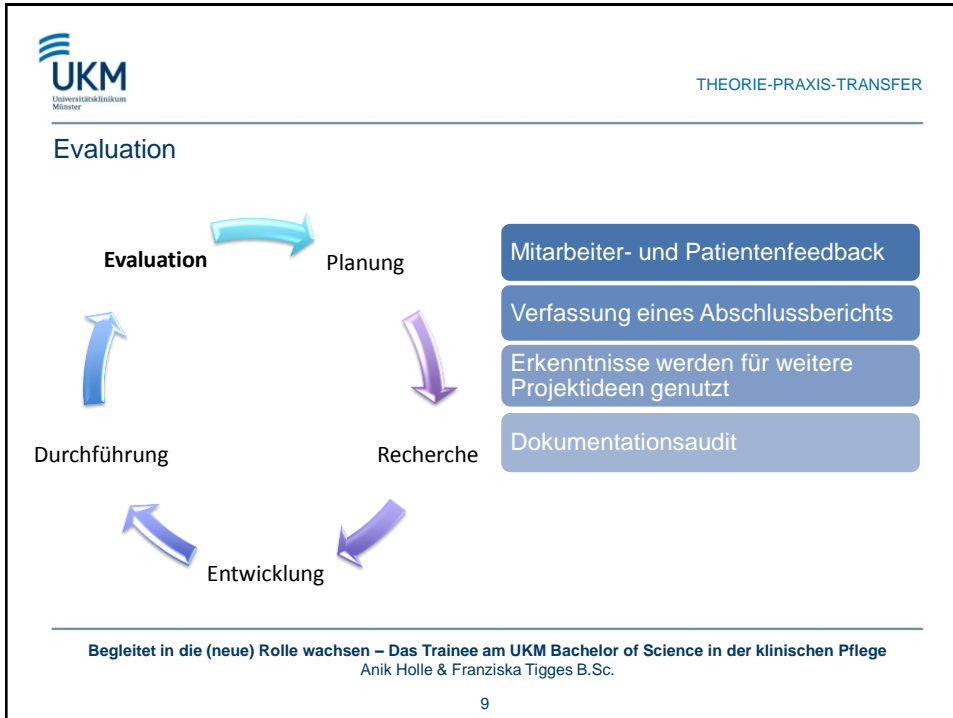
UKM
Universitätsklinikum Münster

THEORIE-PRAXIS-TRANSFER

Evaluation

Evaluation

Planung

Recherche

Entwicklung

Durchführung

Mitarbeiter- und Patientenfeedback

Verfassung eines Abschlussberichts

Erkenntnisse werden für weitere Projektideen genutzt

Dokumentationsaudit

Begleitet in die (neue) Rolle wachsen – Das Trainee am UKM Bachelor of Science in der klinischen Pflege
Anik Holle & Franziska Tigges B.Sc.

9